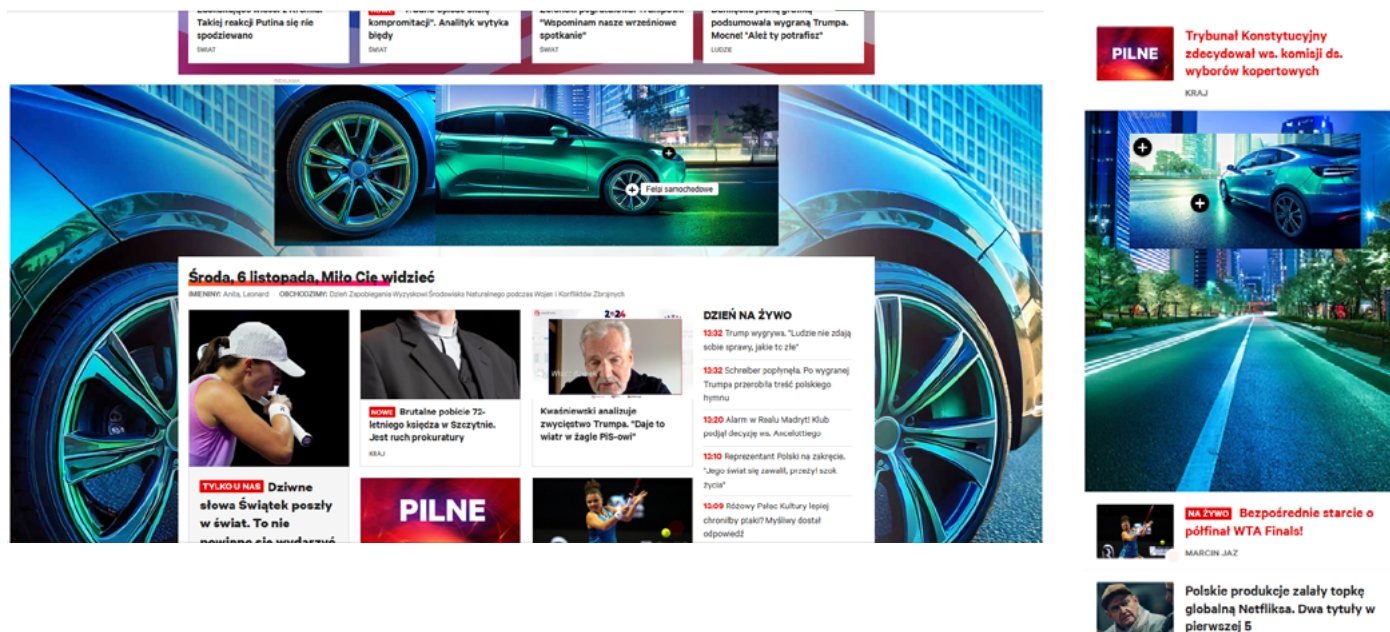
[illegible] Takiej reakcji Putina się nie spodziewano
ŚWIAT

NOWE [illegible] kompromitacji". Analityk wytyka błędy
ŚWIAT

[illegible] "Wspominam nasze wrześniowe spotkanie"
ŚWIAT

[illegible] podsumowała wygraną Trumpa. Mocne! "Ależ ty potrafisz"
LUDZIE

REKLAMA

Felgi samochodowe

Środa, 6 listopada. Miło Cię widzieć

IMIENINY: Anita, Leonard OBCHODZIMY: Dzień Zapobiegania Wyzyskowi Środowiska Naturalnego podczas Wojen i Konfliktów Zbrojnych

TYLKO U NAS Dziwne słowa Świątek poszły w świat. To nie powinno się wydarzyć

NOWE Brutalne pobicie 72-letniego księdza w Szczytnie. Jest ruch prokuratury
KRAJ

Kwaśniewski analizuje zwycięstwo Trumpa. "Daje to wiatr w żagle PiS-owi"

PILNE

DZIEŃ NA ŻYWO
13:32 Trump wygrywa. "Ludzie nie zdają sobie sprawy, jakie to złe"
13:32 Schreiber popłynęła. Po wygranej Trumpa przerobiła treść polskiego hymnu
13:20 Alarm w Realu Madryt! Klub podjął decyzję ws. Ancelottiego
13:10 Reprezentant Polski na zakręcie. "Jego świat się zawalił, przeżył szok życia"
13:09 Różowy Pałac Kultury lepiej chroniłby ptaki? Myśliwy dostał odpowiedź

PILNE
Trybunał Konstytucyjny zdecydował ws. komisji ds. wyborów kopertowych
KRAJ

REKLAMA

NA ŻYWO Bezpośrednie starcie o półfinał WTA Finals!
MARCIN JAZ

Polskie produkcje zalały topkę globalną Netfliksa. Dwa tytuły w pierwszej 5